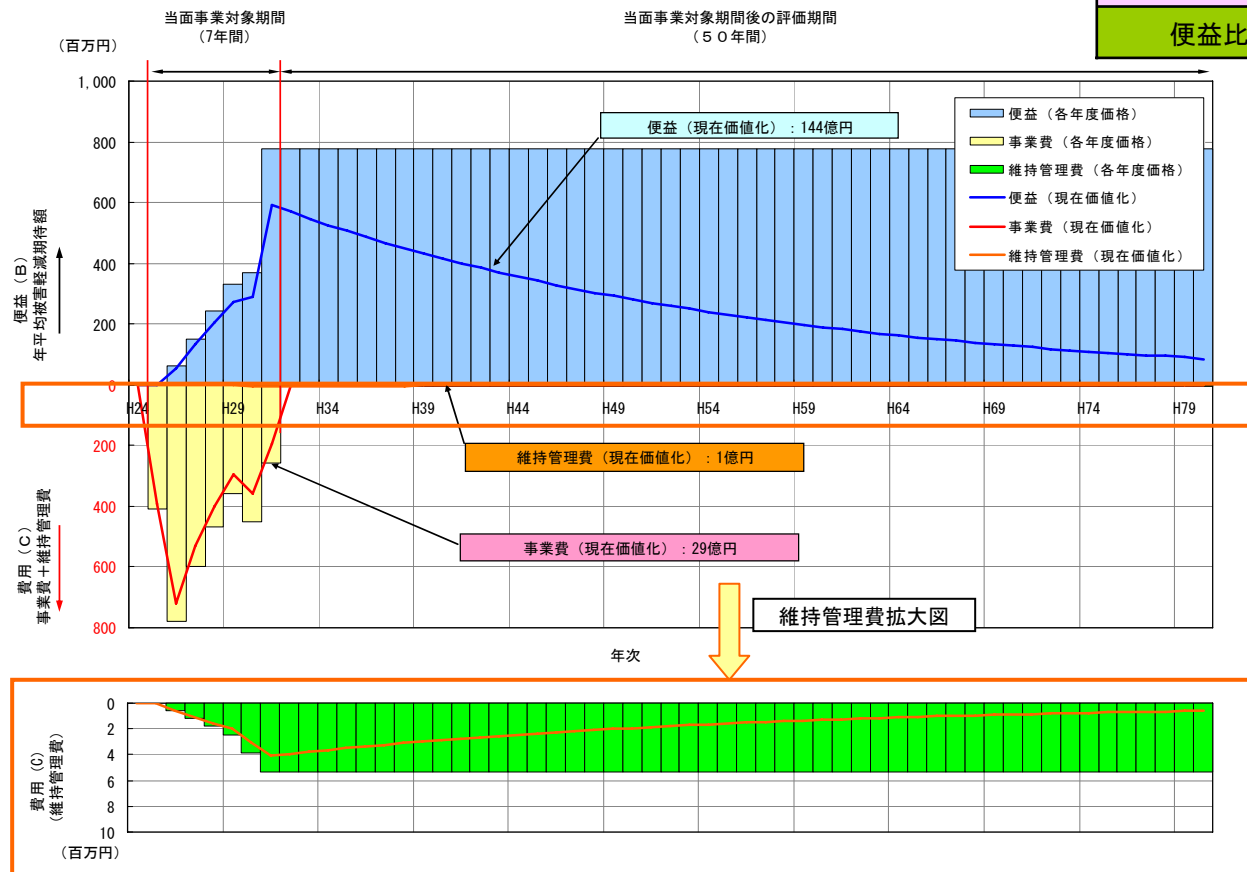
当面事業対象期間
（7年間）

当面事業対象期間後の評価期間
（５０年間）

便益比

（百万円）

1,000
800
600
400
200
0
200
400
600
800

便益（B）
年平均被害軽減期待額

費用（C）
事業費＋維持管理費

H24
H29
H34
H39
H44
H49
H54
H59
H64
H69
H74
H79

便益（現在価値化）：144億円

便益（各年度価格）
事業費（各年度価格）
維持管理費（各年度価格）
便益（現在価値化）
事業費（現在価値化）
維持管理費（現在価値化）

維持管理費（現在価値化）：1億円

事業費（現在価値化）：29億円

維持管理費拡大図

年次

0
2
4
6
8
10
（百万円）

費用（C）
（維持管理費）